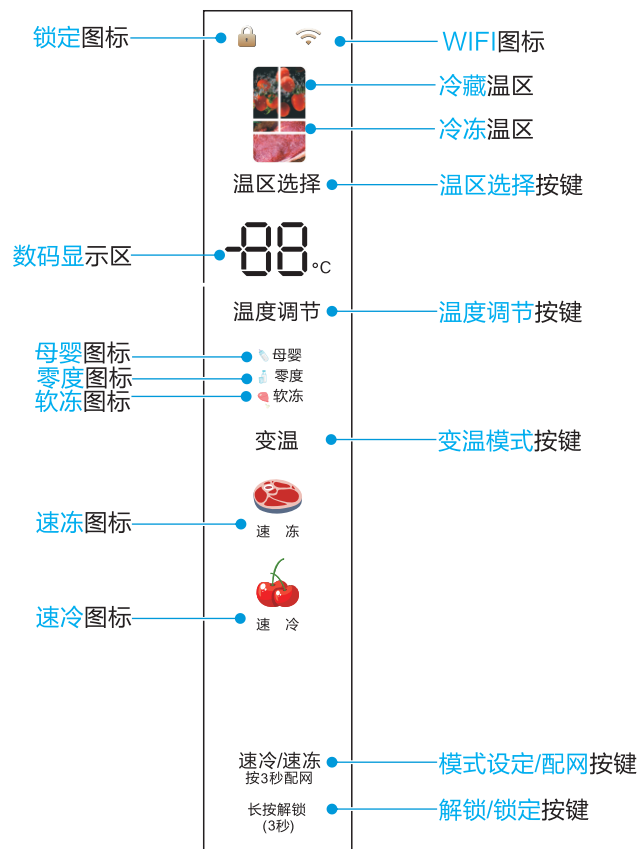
锁定图标
WIFI图标
冷藏温区
冷冻温区
温区选择
温区选择按键
数码显示区
-88 °C
温度调节
温度调节按键
母婴图标
零度图标
软冻图标
母婴
零度
软冻
变温
变温模式按键
速冻图标
速 冻
速冷图标
速 冷
速冷/速冻
按3秒配网
模式设定/配网按键
长按解锁
(3秒)
解锁/锁定按键